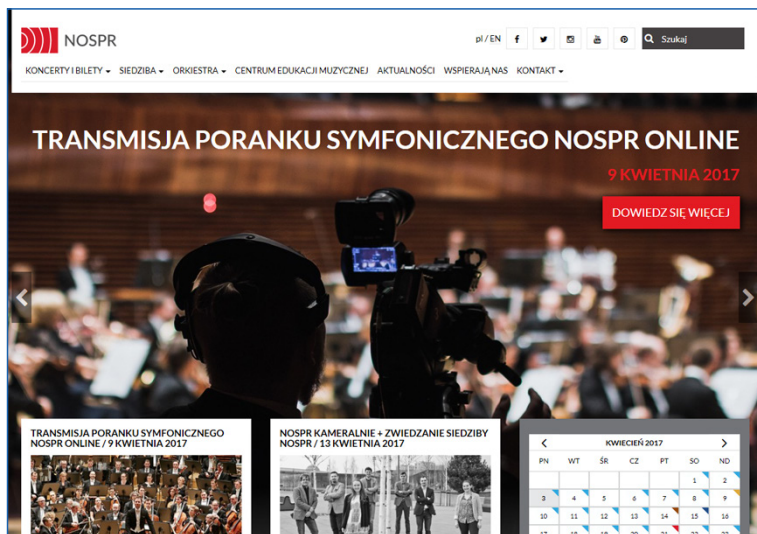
NOSPR

pl / EN

Szukaj

KONCERTY I BILETY ▾ SIEDZIBA ▾ ORKIESTRA ▾ CENTRUM EDUKACJI MUZYCZNEJ AKTUALNOŚCI WSPIERAJĄ NAS KONTAKT ▾

TRANSMISJA PORANKU SYMFONICZNEGO NOSPR ONLINE

9 KWIETNIA 2017

DOWIEDZ SIĘ WIĘCEJ

TRANSMISJA PORANKU SYMFONICZNEGO NOSPR ONLINE / 9 KWIETNIA 2017

NOSPR KAMERALNIE + ZWIEDZANIE SIEDZIBY NOSPR / 13 KWIETNIA 2017

KWIECIEŃ 2017

| PN | WT | ŚR | CZ | PT | SO | ND |
|---|---|---|---|---|---|---|
| | | | | | 1 | 2 |
| 3 | 4 | 5 | 6 | 7 | 8 | 9 |
| 10 | 11 | 12 | 13 | 14 | 15 | 16 |